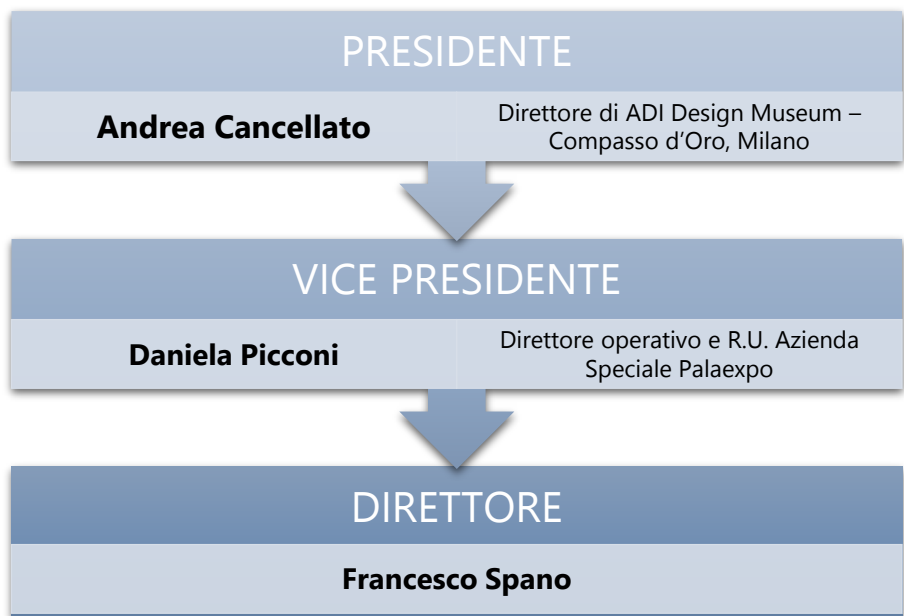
PRESIDENTE

Andrea Cancellato

Direttore di ADI Design Museum – Compasso d’Oro, Milano

VICE PRESIDENTE

Daniela Picconi

Direttore operativo e R.U. Azienda Speciale Palaexpo

DIRETTORE

Francesco Spano